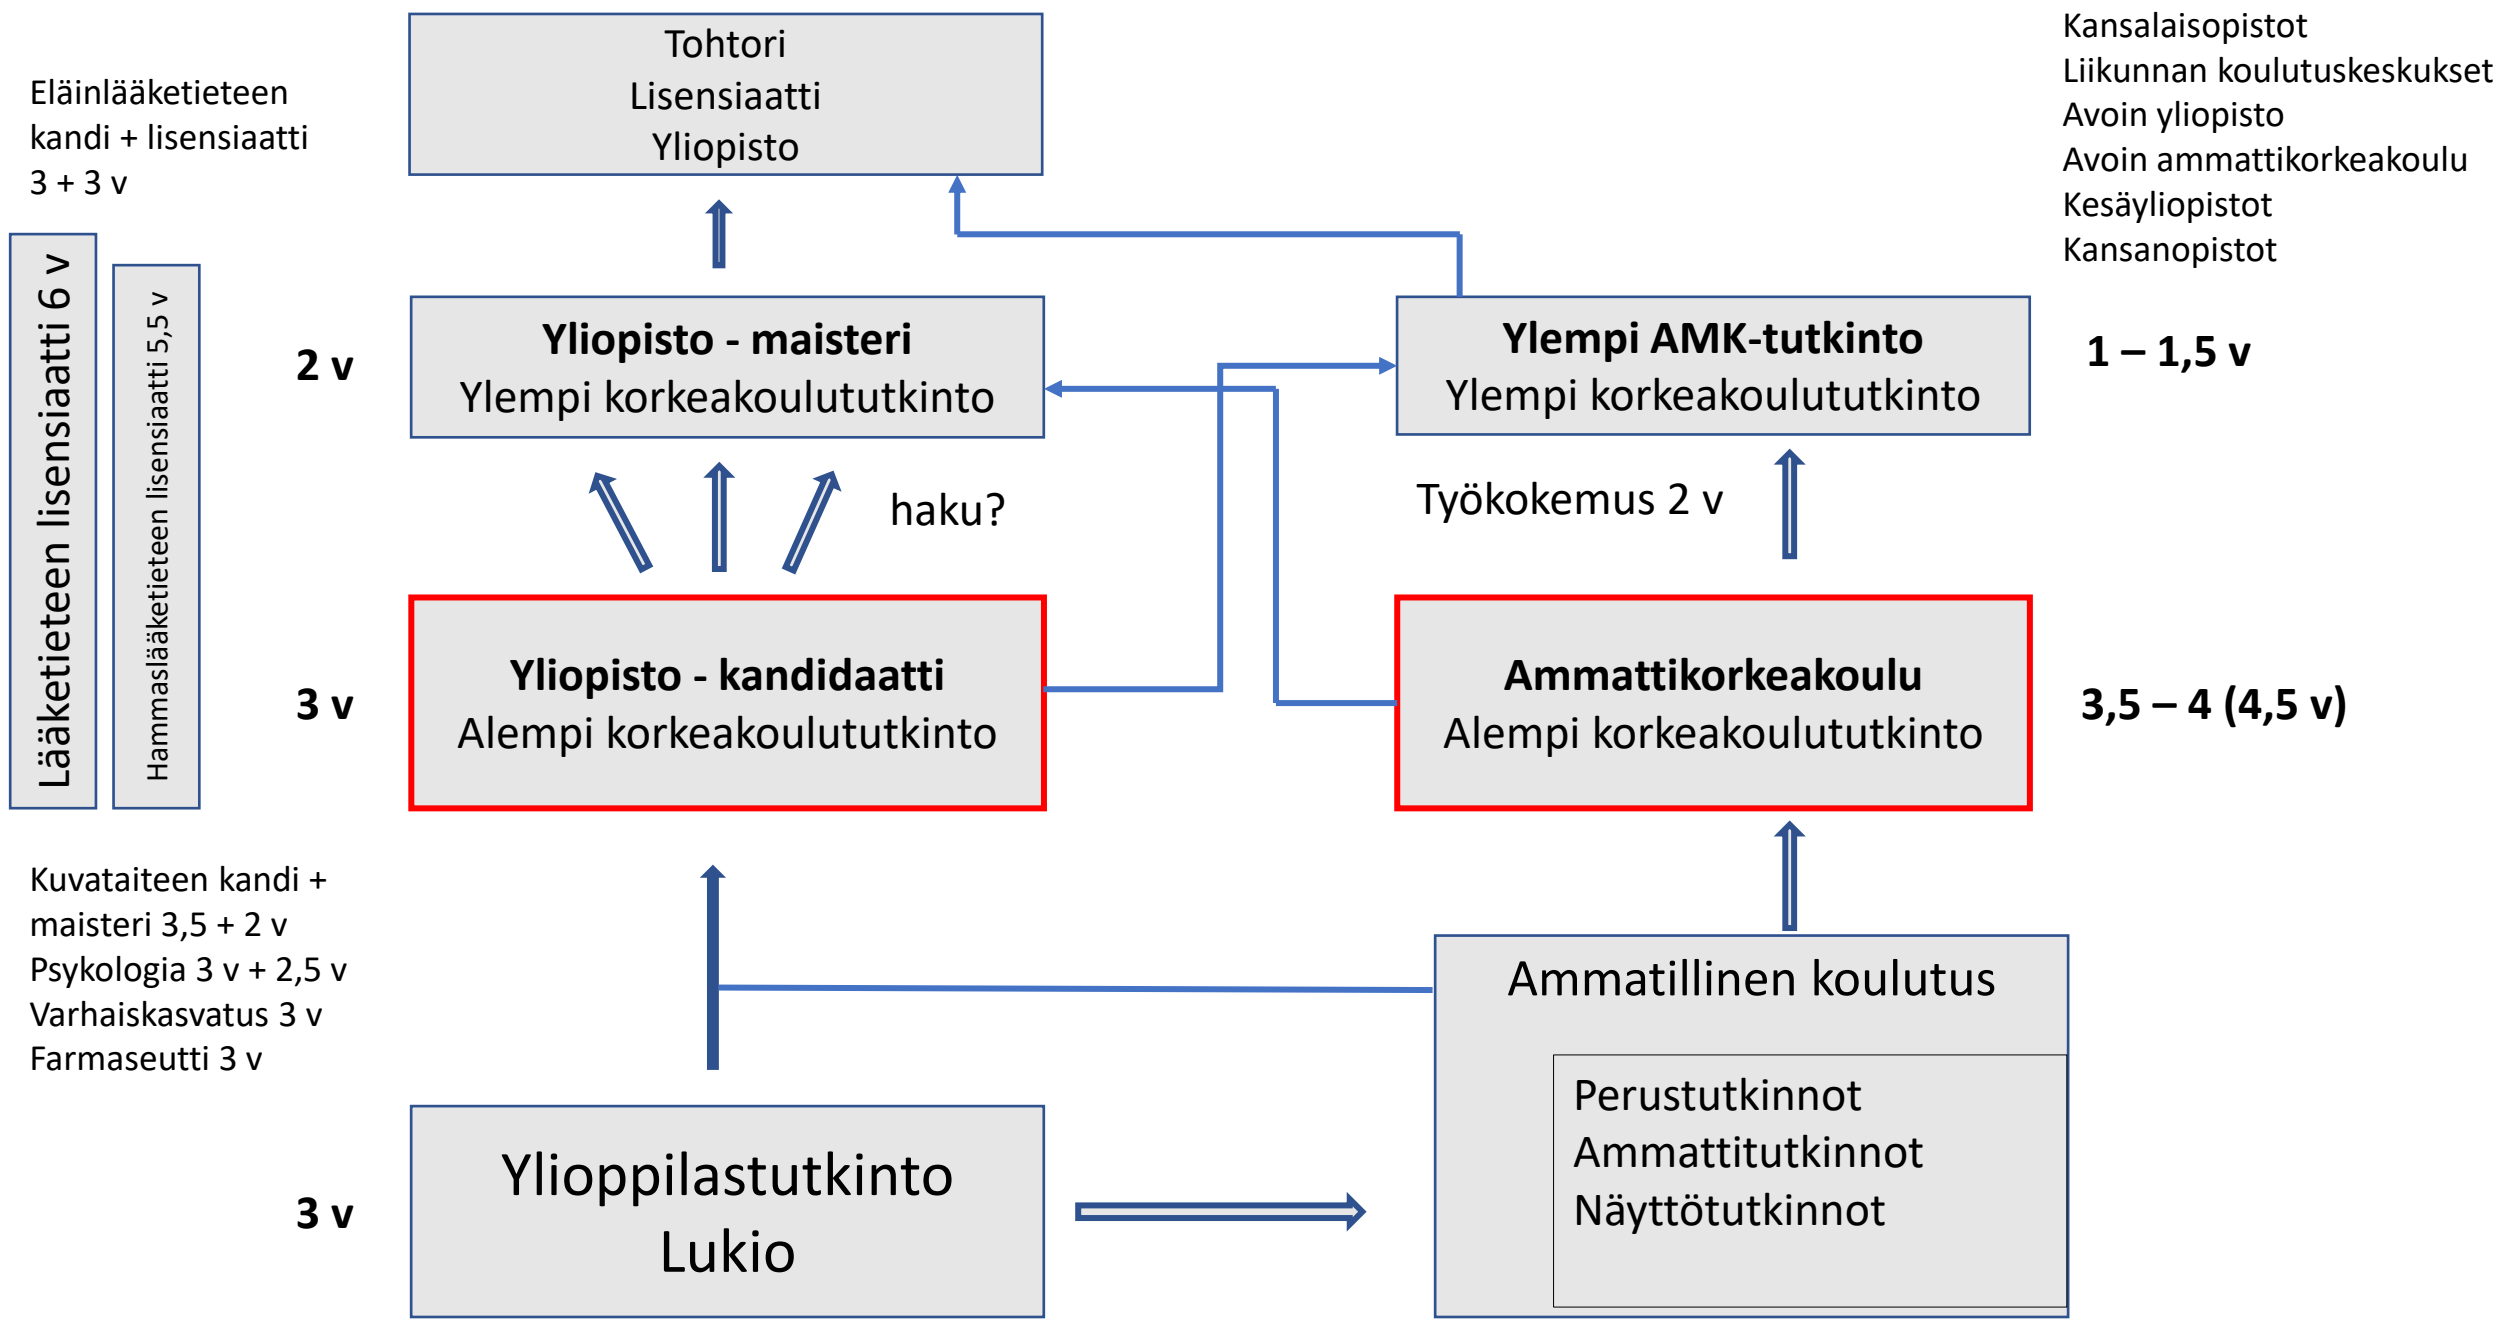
Eläinlääketieteen
kandi + lisensiaatti
3 + 3 v

Tohtori
Lisensiaatti
Yliopisto

Kansalaisopistot
Liikunnan koulutuskeskukset
Avoin yliopisto
Avoin ammattikorkeakoulu
Kesäyliopistot
Kansanopistot

Lääketieteen lisensiaatti 6 v

Hammaslääketieteen lisensiaatti 5,5 v

2 v

**Yliopisto - maisteri**
Ylempi korkeakoulututkinto

**Ylempi AMK-tutkinto**
Ylempi korkeakoulututkinto

**1 – 1,5 v**

haku?

Työkokemus 2 v

3 v

**Yliopisto - kandidaatti**
Alempi korkeakoulututkinto

**Ammattikorkeakoulu**
Alempi korkeakoulututkinto

**3,5 – 4 (4,5 v)**

Kuvataiteen kandi + maisteri 3,5 + 2 v
Psykologia 3 v + 2,5 v
Varhaiskasvatus 3 v
Farmaseutti 3 v

Ammatillinen koulutus

Perustutkinnot
Ammattitutkinnot
Näyttötutkinnot

3 v

Ylioppilastutkinto
Lukio